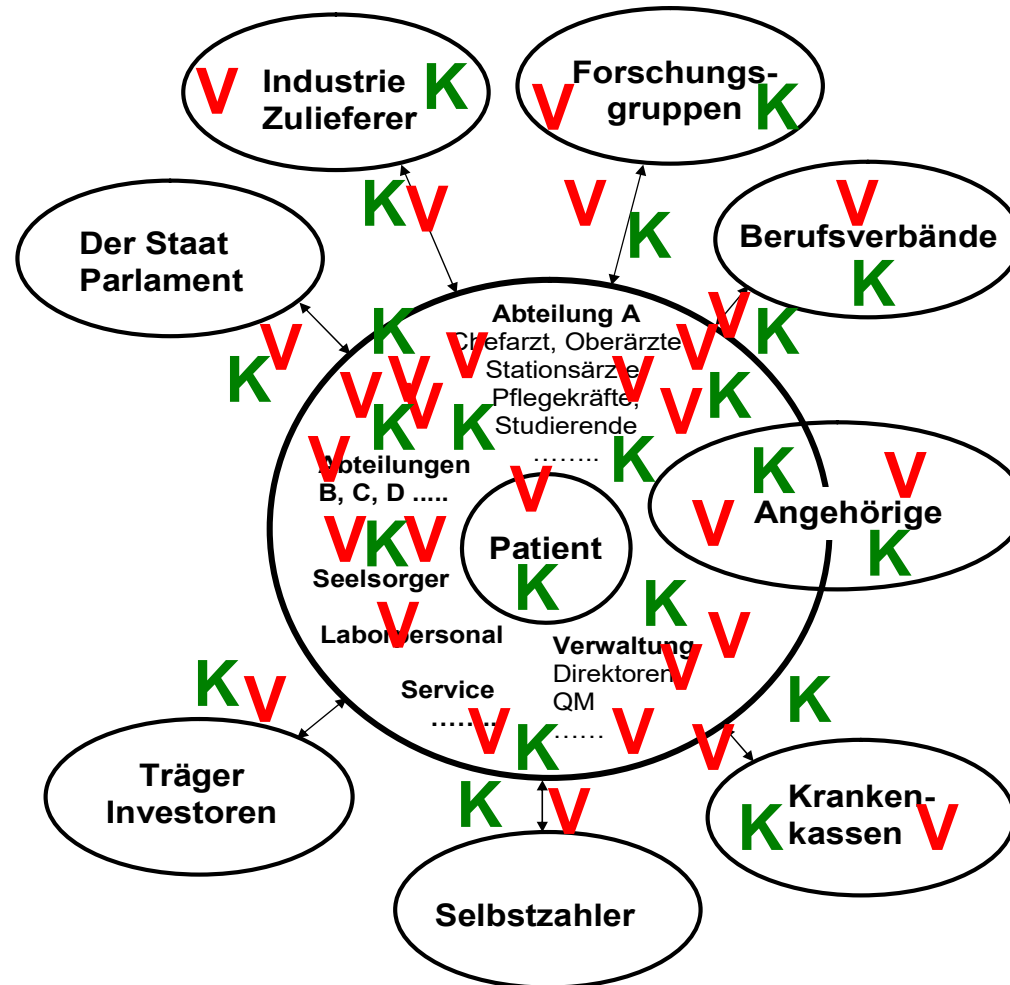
V Industrie Zulieferer K

Forschungsgruppen V K

Der Staat Parlament

Berufsverbände V K

K V

V K

K V

Abteilung A
Chefarzt, Oberärzte
Stationsärzte
Pflegekräfte,
Studierende
……..

Abteilungen B, C, D .....

Patient

Angehörige

Seelsorger

Laborpersonal

Verwaltung
Direktoren
QM
……

Service
……..

K V

Träger Investoren

Selbstzahler

Kranken-kassen K V

K V